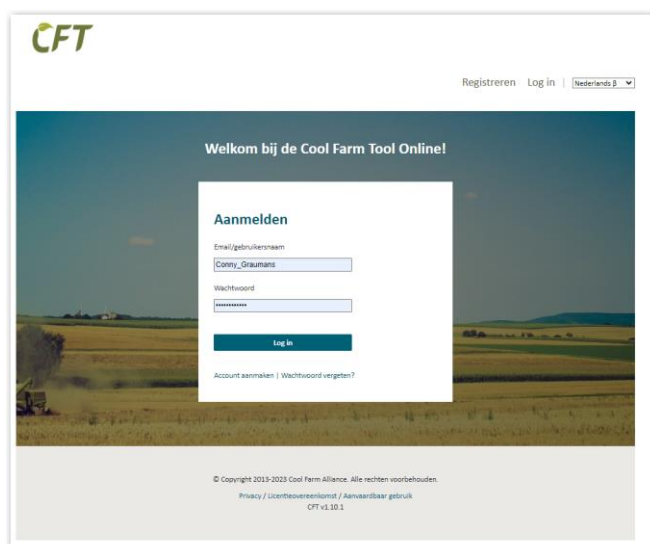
CFT

Registreren Log in | Nederlands β

Welkom bij de Cool Farm Tool Online!

Aanmelden

Email/gebruikersnaam

Conny_Graumans

Wachtwoord

•••••••••••

Log in

Account aanmaken | Wachtwoord vergeten?

© Copyright 2013-2023 Cool Farm Alliance. Alle rechten voorbehouden.

Privacy / Licentieovereenkomst / Aanvaardbaar gebruik

CFT v1.10.1